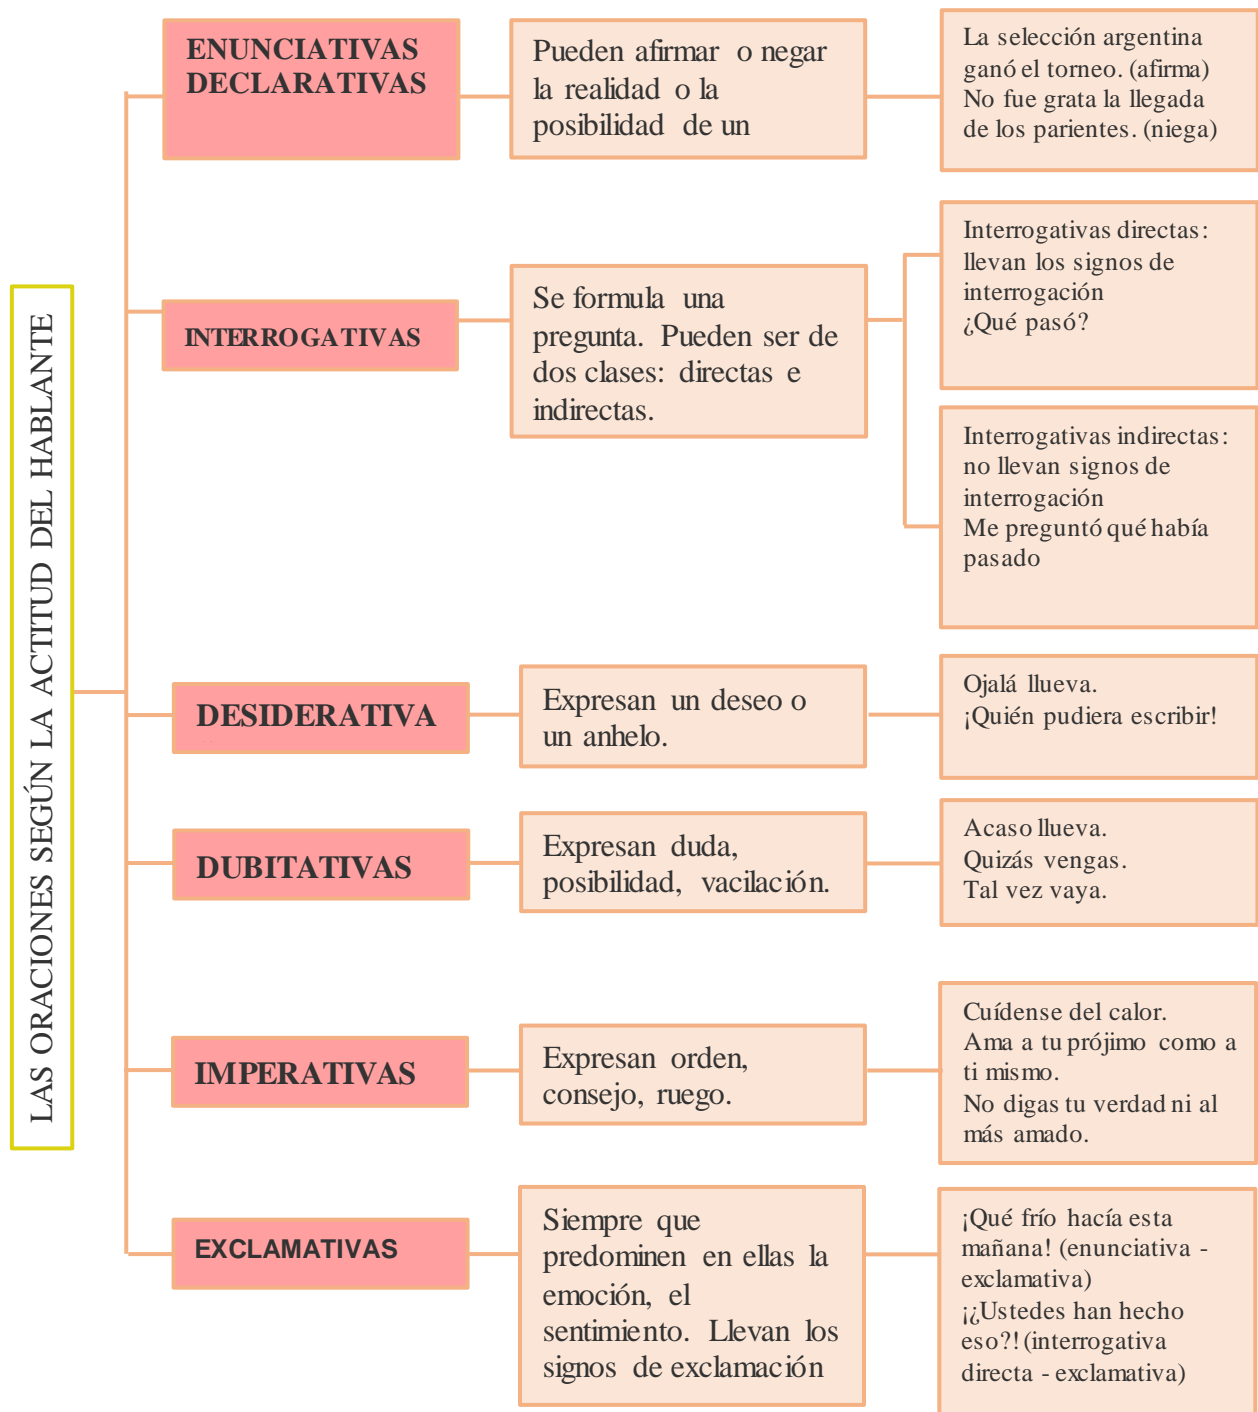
LAS ORACIONES SEGÚN LA ACTITUD DEL HABLANTE

ENUNCIATIVAS DECLARATIVAS

Pueden afirmar o negar la realidad o la posibilidad de un

La selección argentina ganó el torneo. (afirma)
No fue grata la llegada de los parientes. (niega)

INTERROGATIVAS

Se formula una pregunta. Pueden ser de dos clases: directas e indirectas.

Interrogativas directas: llevan los signos de interrogación
¿Qué pasó?

Interrogativas indirectas: no llevan signos de interrogación
Me preguntó qué había pasado

DESIDERATIVA

Expresan un deseo o un anhelo.

Ojalá llueva.
¡Quién pudiera escribir!

DUBITATIVAS

Expresan duda, posibilidad, vacilación.

Acaso llueva.
Quizás vengas.
Tal vez vaya.

IMPERATIVAS

Expresan orden, consejo, ruego.

Cuídense del calor.
Ama a tu prójimo como a ti mismo.
No digas tu verdad ni al más amado.

EXCLAMATIVAS

Siempre que predominen en ellas la emoción, el sentimiento. Llevan los signos de exclamación

¡Qué frío hacía esta mañana! (enunciativa - exclamativa)
¡¿Ustedes han hecho eso?! (interrogativa directa - exclamativa)